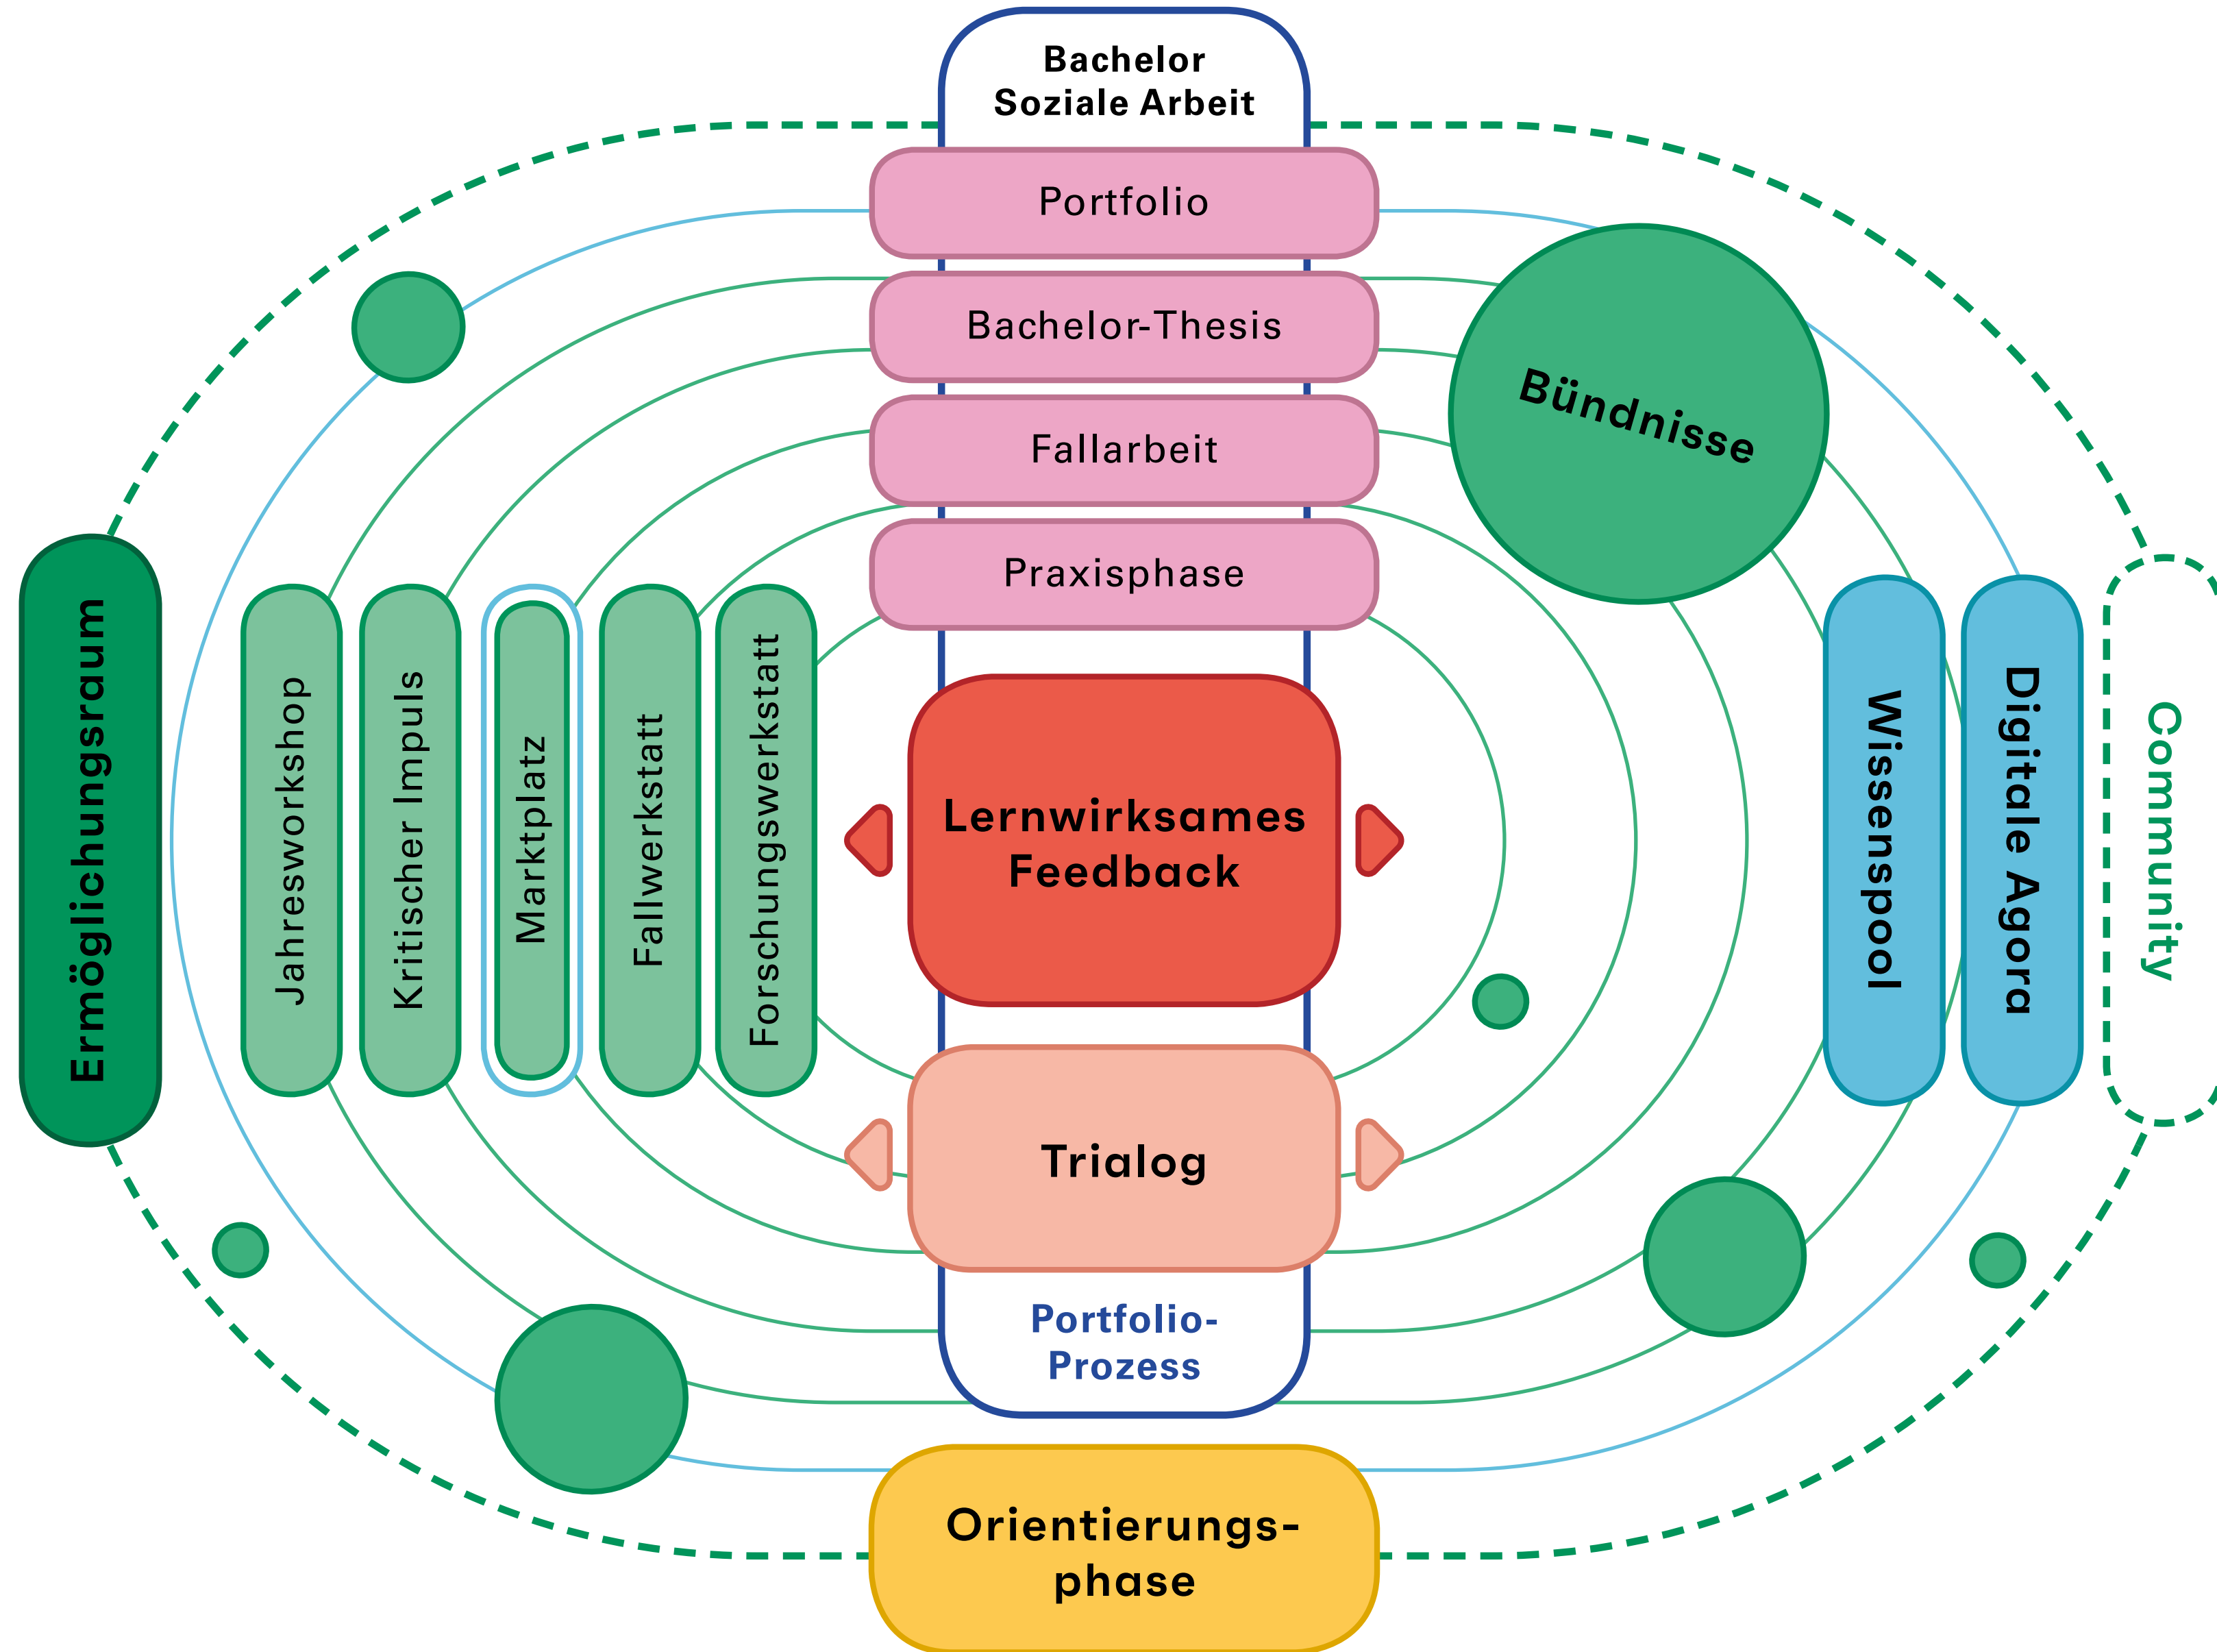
Bachelor Soziale Arbeit

Portfolio

Bachelor-Thesis

Fallarbeit

Praxisphase

Bündnisse

Ermöglichungsraum

Jahresworkshop

Kritischer Impuls

Marktplatz

Fallwerkstatt

Forschungswerkstatt

Lernwirksames Feedback

Trialog

Wissenspool

Digitale Agora

Community

Portfolio-Prozess

Orientierungsphase